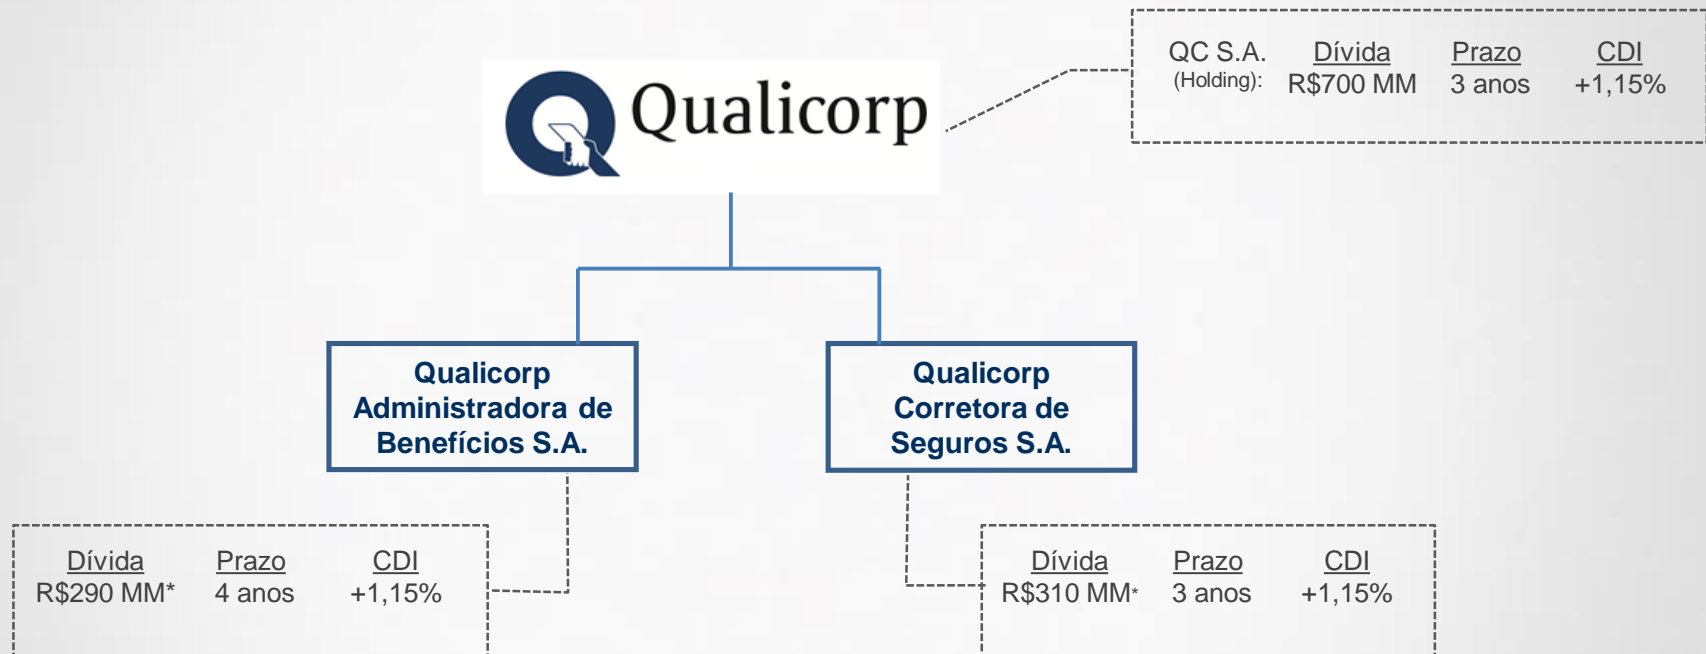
Qualicorp

QC S.A. (Holding):

| Dívida | Prazo | CDI |
|---|---|---|
| R$700 MM | 3 anos | +1,15% |

Qualicorp Administradora de Benefícios S.A.

Qualicorp Corretora de Seguros S.A.

| Dívida | Prazo | CDI |
|---|---|---|
| R$290 MM* | 4 anos | +1,15% |

| Dívida | Prazo | CDI |
|---|---|---|
| R$310 MM* | 3 anos | +1,15% |